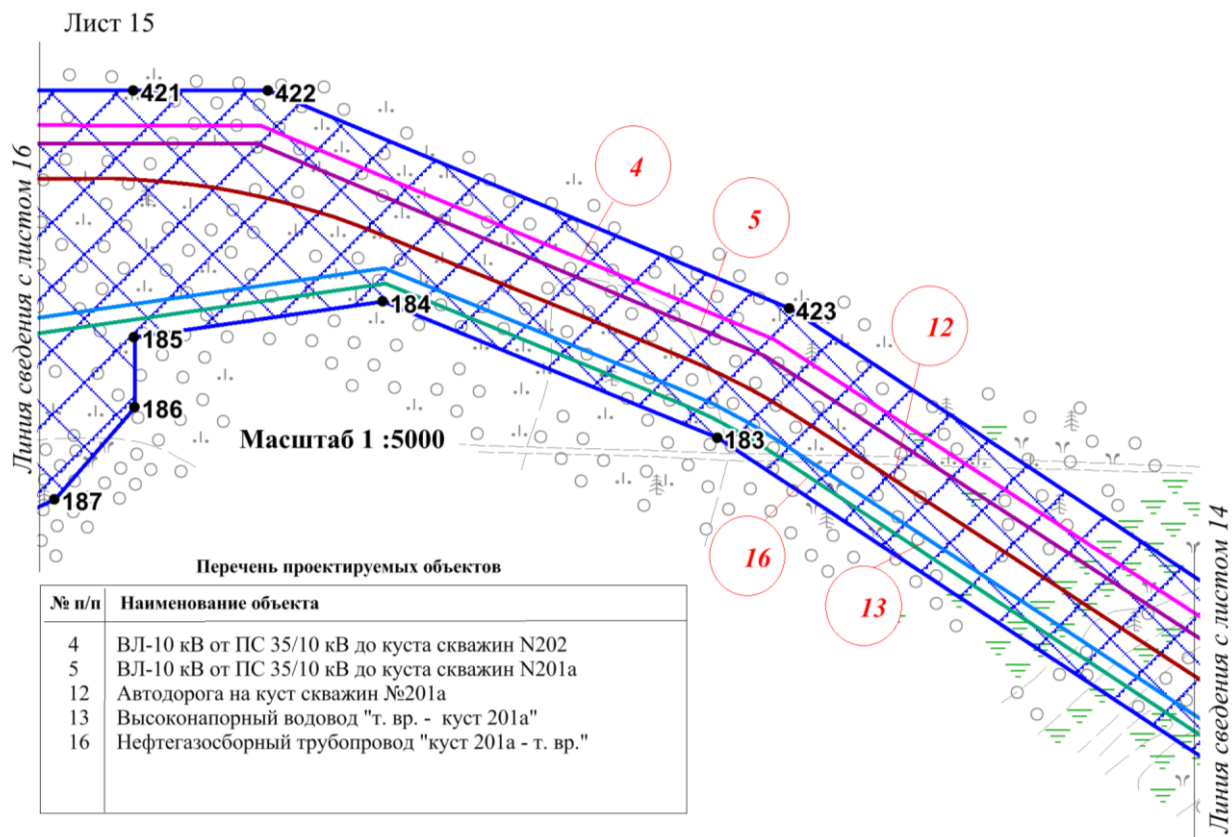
Лист 15

Линия сведения с листом 16

421
422
4
5
423
12
184
185
186
183
187
16
13

Масштаб 1 :5000

Линия сведения с листом 14

Перечень проектируемых объектов

| № п/п | Наименование объекта |
|---|---|
| 4 | ВЛ-10 кВ от ПС 35/10 кВ до куста скважин N202 |
| 5 | ВЛ-10 кВ от ПС 35/10 кВ до куста скважин N201а |
| 12 | Автодорога на куст скважин №201а |
| 13 | Высоконапорный водовод "т. вр. - куст 201а" |
| 16 | Нефтегазосборный трубопровод "куст 201а - т. вр." |